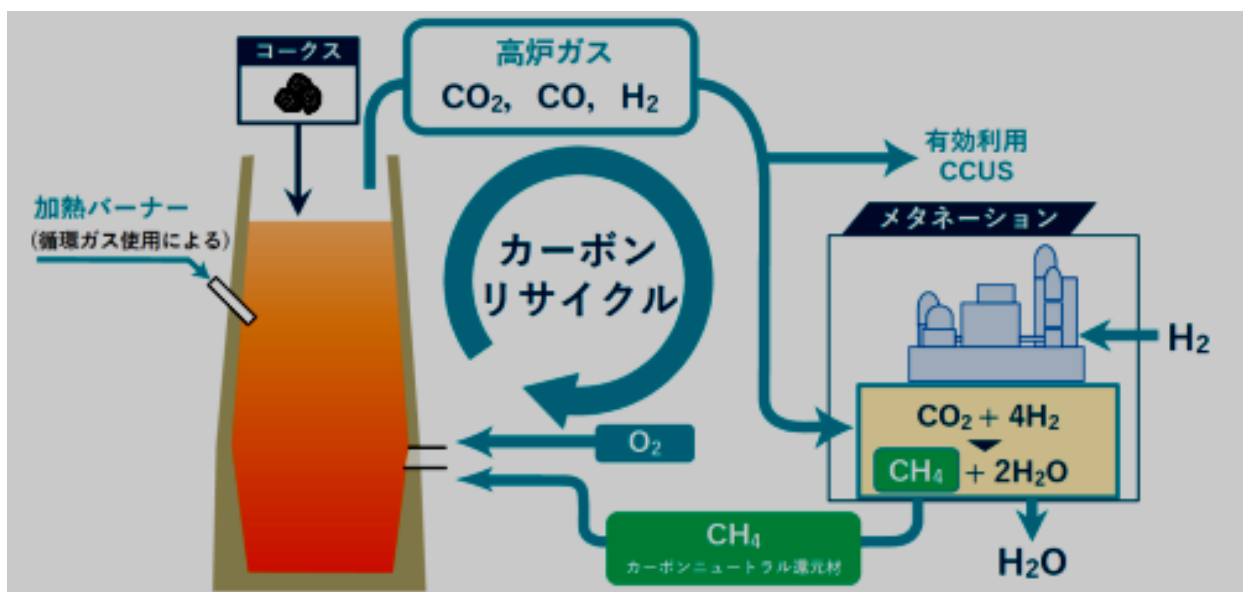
コークス

高炉ガス
$CO_2$, CO, $H_2$

有効利用
CCUS

加熱バーナー
(循環ガス使用による)

カーボン
リサイクル

メタネーション

$H_2$

$CO_2 + 4H_2$
$CH_4 + 2H_2O$

$O_2$

$CH_4$
カーボンニュートラル還元材

$H_2O$